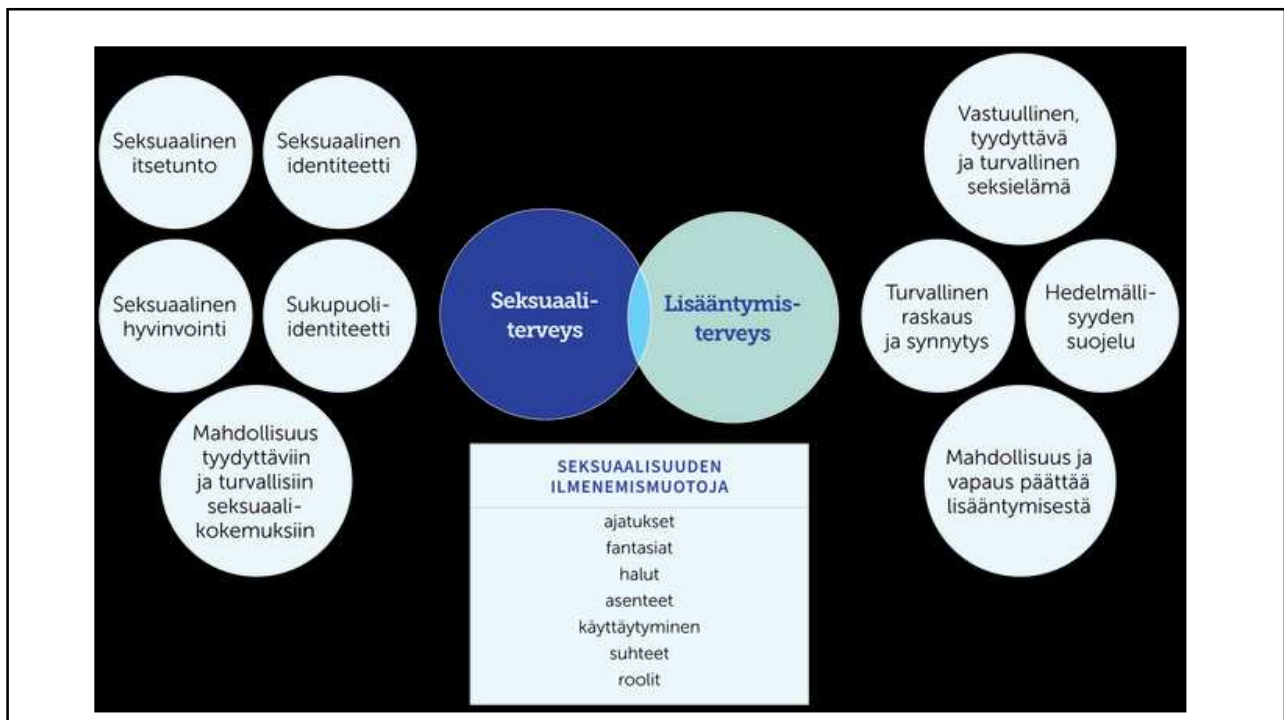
Seksuaalinen itsetunto

Seksuaalinen identiteetti

Seksuaalinen hyvinvointi

Sukupuoli-identiteetti

Mahdollisuus tyydyttäviin ja turvallisiin seksuaalikokemuksiin

Seksuaaliterveys

Lisääntymisterveys

SEKSUAALISUUDEN ILMENEMISMUOTOJA

ajatukset
fantasiat
halut
asenteet
käyttäytyminen
suhteet
roolit

Vastuullinen, tyydyttävä ja turvallinen seksielämä

Turvallinen raskaus ja synnytys

Hedelmällisyyden suojelu

Mahdollisuus ja vapaus päättää lisääntymisestä